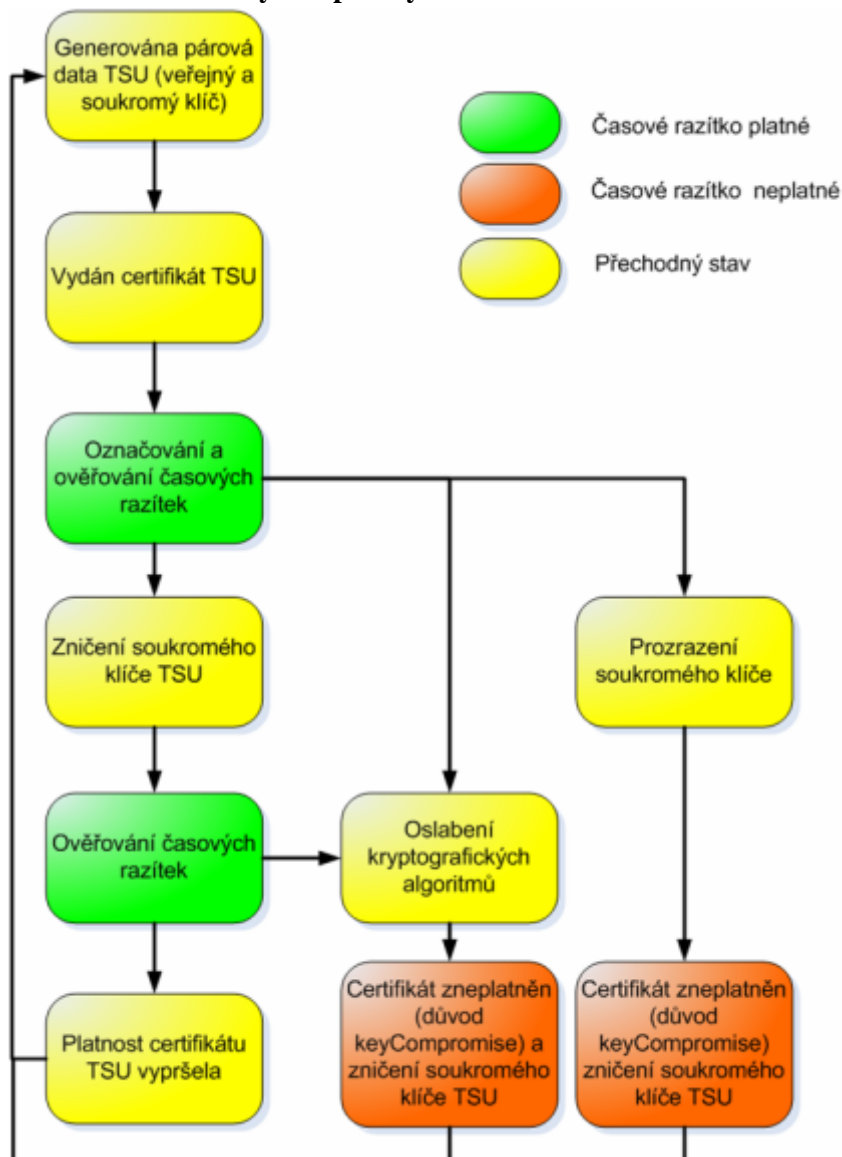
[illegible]

Generována párová data TSU (veřejný a soukromý klíč)

Časové razítko platné

Časové razítko neplatné

Přechodný stav

Vydán certifikát TSU

Označování a ověřování časových razítek

Zničení soukromého klíče TSU

Prozrazení soukromého klíče

Ověřování časových razítek

Oslabení kryptografických algoritmů

Platnost certifikátu TSU vypršela

Certifikát zneplatněn (důvod keyCompromise) a zničení soukromého klíče TSU

Certifikát zneplatněn (důvod keyCompromise) zničení soukromého klíče TSU